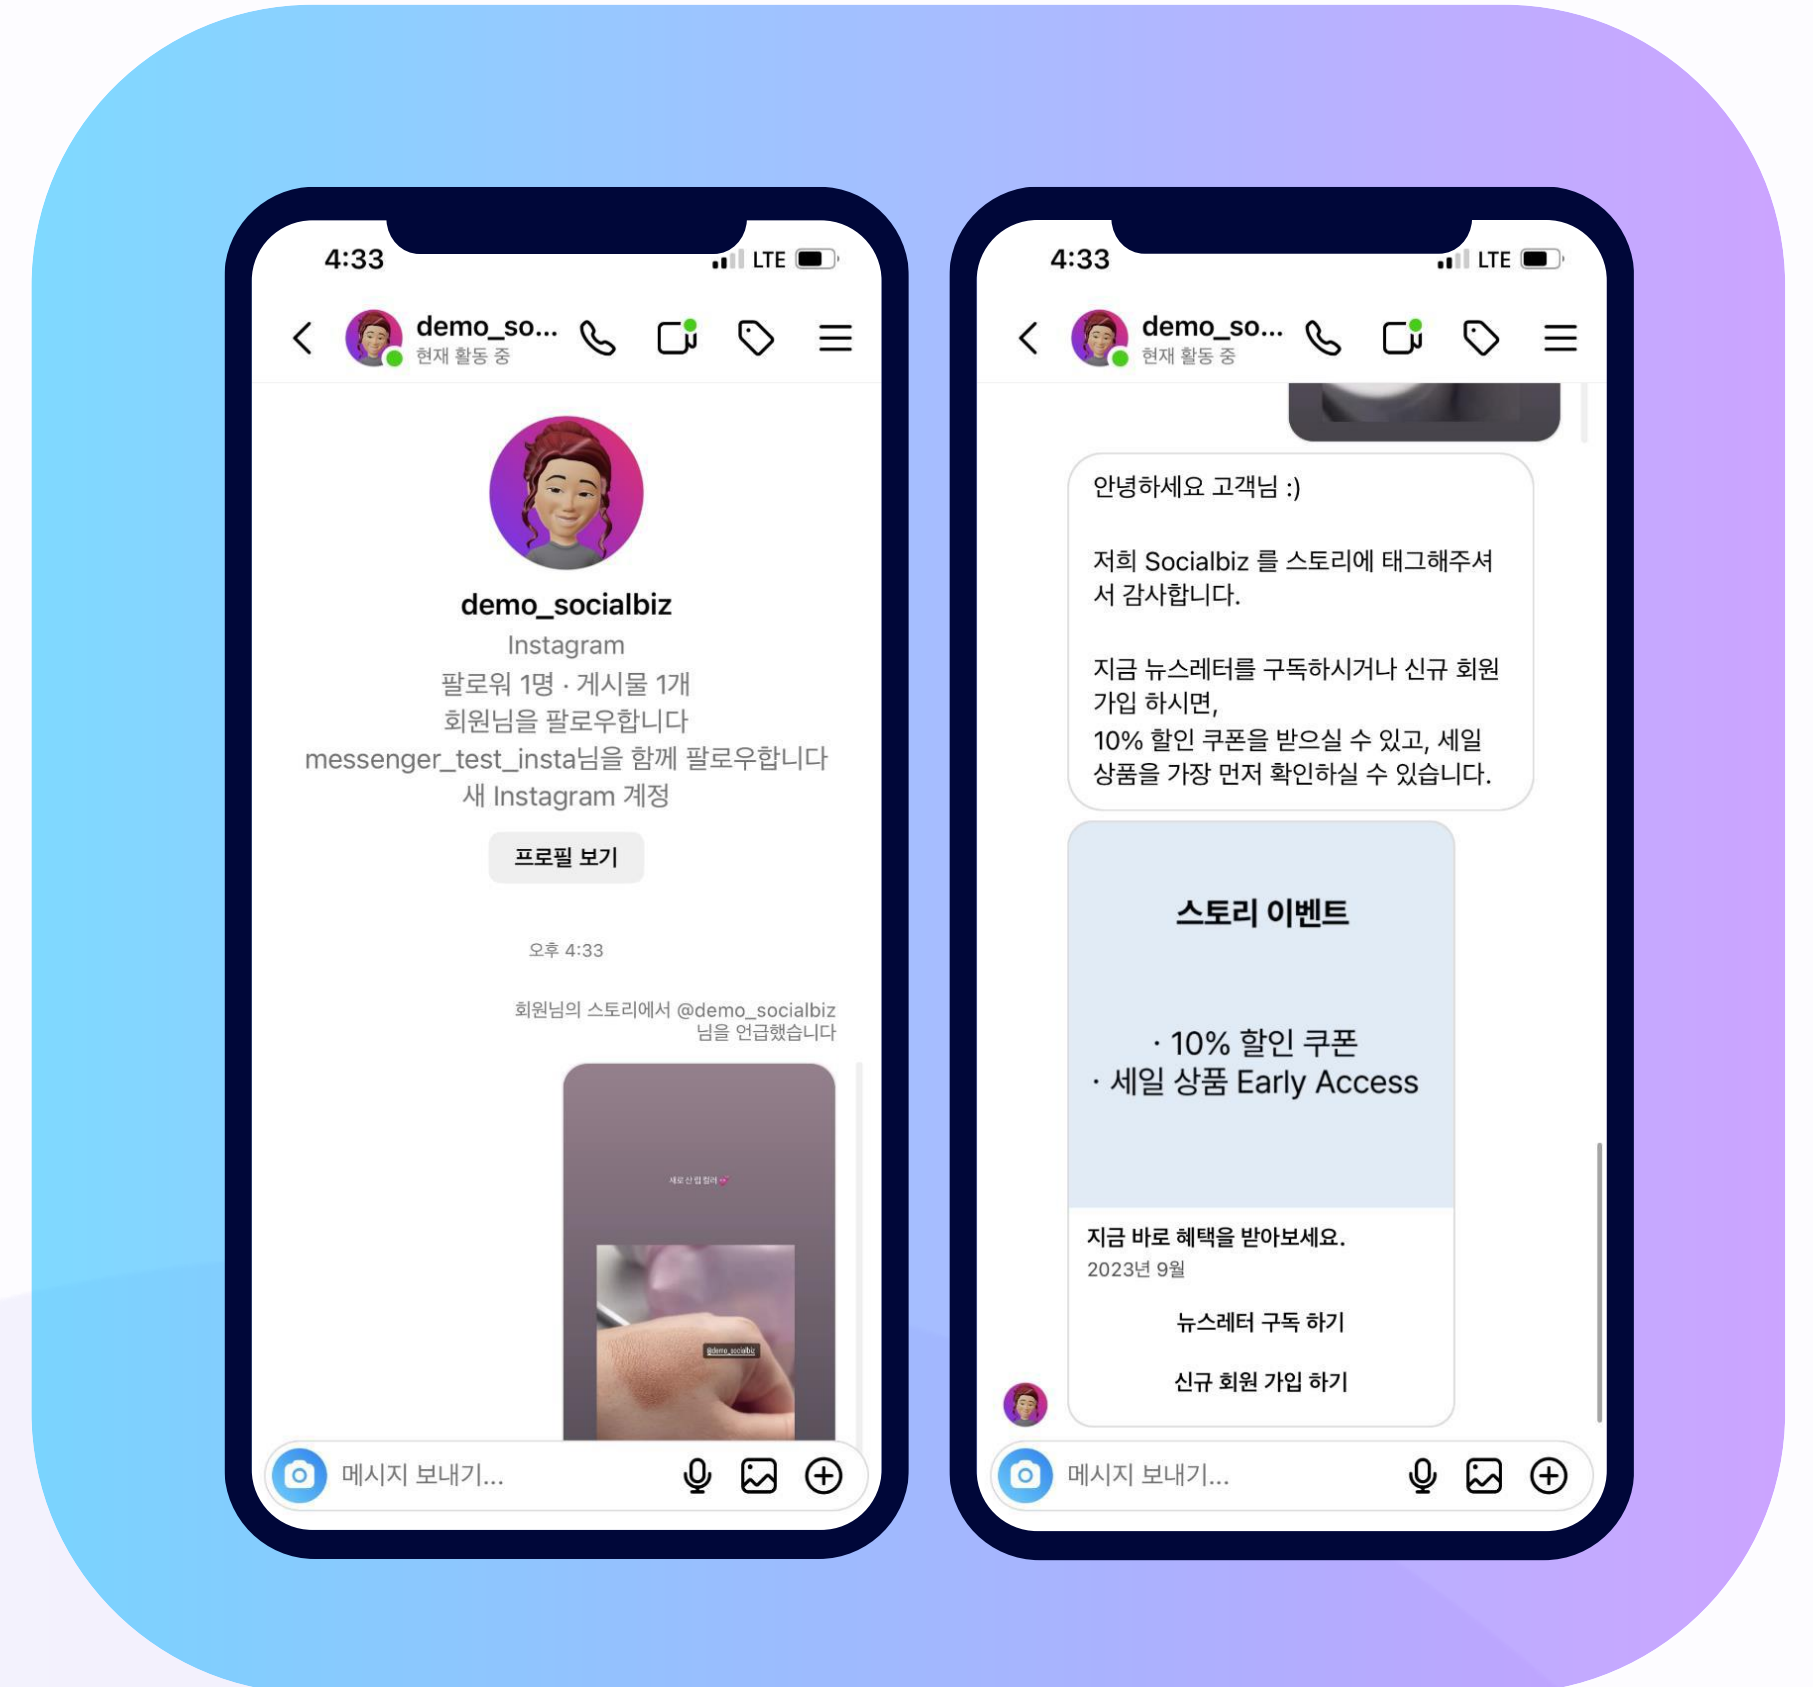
4:33
LTE

demo_so...
현재 활동 중

demo_socialbiz
Instagram
팔로워 1명 · 게시물 1개
회원님을 팔로우합니다
messenger_test_insta님을 함께 팔로우합니다
새 Instagram 계정

프로필 보기

오후 4:33

회원님의 스토리에서 @demo_socialbiz 님을 언급했습니다

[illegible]

@demo_socialbiz

메시지 보내기...

4:33
LTE

demo_so...
현재 활동 중

안녕하세요 고객님 :)

저희 Socialbiz 를 스토리에 태그해주셔서 감사합니다.

지금 뉴스레터를 구독하시거나 신규 회원 가입 하시면,
10% 할인 쿠폰을 받으실 수 있고, 세일 상품을 가장 먼저 확인하실 수 있습니다.

스토리 이벤트

· 10% 할인 쿠폰
· 세일 상품 Early Access

지금 바로 혜택을 받아보세요.
2023년 9월

뉴스레터 구독 하기

신규 회원 가입 하기

메시지 보내기...